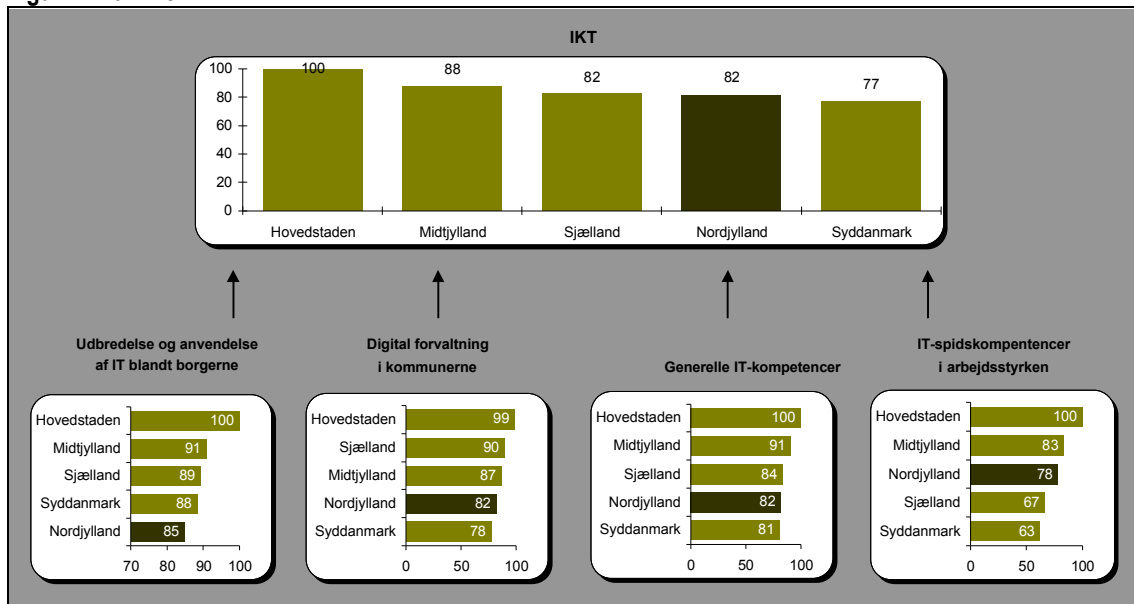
IKT

100
80
60
40
20
0

| Hovedstaden | Midtjylland | Sjælland | Nordjylland | Syddanmark |
|---|---|---|---|---|
| 100 | 88 | 82 | 82 | 77 |

Udbredelse og anvendelse af IT blandt borgerne

| | |
|---|---|
| Hovedstaden | 100 |
| Midtjylland | 91 |
| Sjælland | 89 |
| Syddanmark | 88 |
| Nordjylland | 85 |

70 80 90 100

Digital forvaltning i kommunerne

| | |
|---|---|
| Hovedstaden | 99 |
| Sjælland | 90 |
| Midtjylland | 87 |
| Nordjylland | 82 |
| Syddanmark | 78 |

0 50 100

Generelle IT-kompetencer

| | |
|---|---|
| Hovedstaden | 100 |
| Midtjylland | 91 |
| Sjælland | 84 |
| Nordjylland | 82 |
| Syddanmark | 81 |

0 50 100

IT-spidskompentencer i arbejdsstyrken

| | |
|---|---|
| Hovedstaden | 100 |
| Midtjylland | 83 |
| Nordjylland | 78 |
| Sjælland | 67 |
| Syddanmark | 63 |

0 50 100